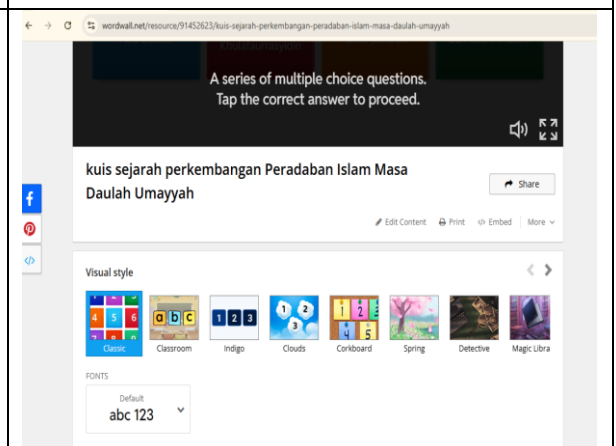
wordwall.net/resource/91452623/kuis-sejarah-perkembangan-peradaban-islam-masa-daulah-umayyah

Khulafaurrasyidin

A series of multiple choice questions.
Tap the correct answer to proceed.

kuis sejarah perkembangan Peradaban Islam Masa Daulah Umayyah

Share

Edit Content Print Embed More

Visual style

4 5 6

Classic

abc

Classroom

1 2 3

Indigo

1 2 3

Clouds

1 2 4 5

Corkboard

Spring

Detective

Magic Libra

FONTS

Default
abc 123